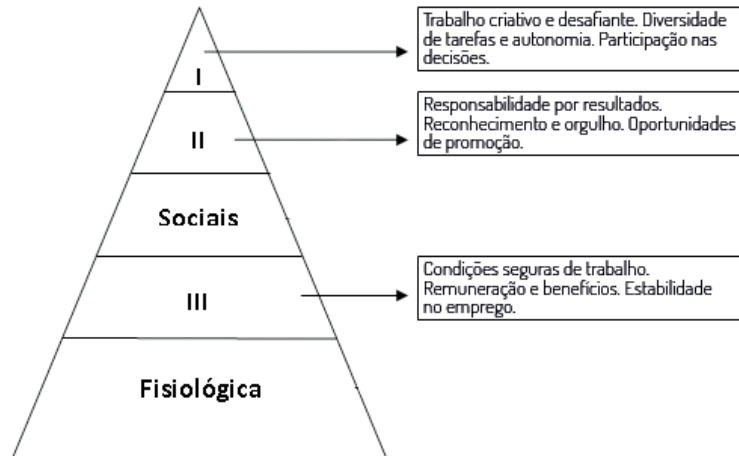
I

II

Sociais

III

Fisiológica

Trabalho criativo e desafiante. Diversidade de tarefas e autonomia. Participação nas decisões.

Responsabilidade por resultados. Reconhecimento e orgulho. Oportunidades de promoção.

Condições seguras de trabalho. Remuneração e benefícios. Estabilidade no emprego.